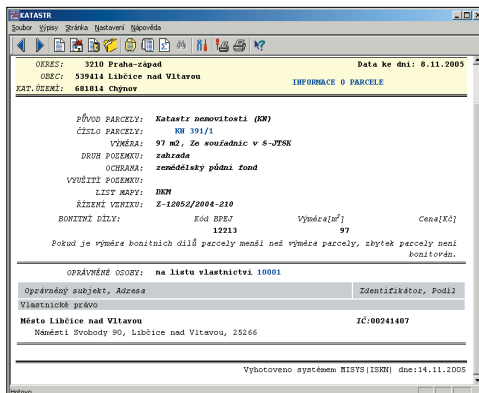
KATASTR

Soubor Výpisy Stránka Nastavení Nápověda

OKRES: 3210 Praha-západ
OBEC: 539414 Libčice nad Vltavou
KAT.ÚZEMÍ: 681814 Chýnov

Data ke dni: 8.11.2005

INFORMACE O PARCELE

PŮVOD PARCELY: Katastr nemovitostí (KN)
ČÍSLO PARCELY: KN 391/1
VÝMĚRA: 97 m2, Ze souřadnic v S-JTSK
DRUH POZEMKU: zahrada
OCHRANA: zemědělský půdní fond
VYUŽITÍ POZEMKU:
LIST MAPY: DKM
ŘÍZENÍ VZNIKU: Z-12052/2004-210

| BONITNÍ DÍLY: | Kód BPEJ | Výměra[$m^2$] | Cena[Kč] |
|---|---|---|---|
| | 12213 | 97 | |

Pokud je výměra bonitních dílů parcely menší než výměra parcely, zbytek parcely není bonitován.

OPRÁVNĚNÉ OSOBY: na listu vlastnictví 10001

Oprávněný subjekt, Adresa | Identifikátor, Podíl

Vlastnické právo

Město Libčice nad Vltavou | IČ:00241407
Náměstí Svobody 90, Libčice nad Vltavou, 25266

Vyhotoveno systémem MISYS(ISKN) dne:14.11.2005

Hotovo